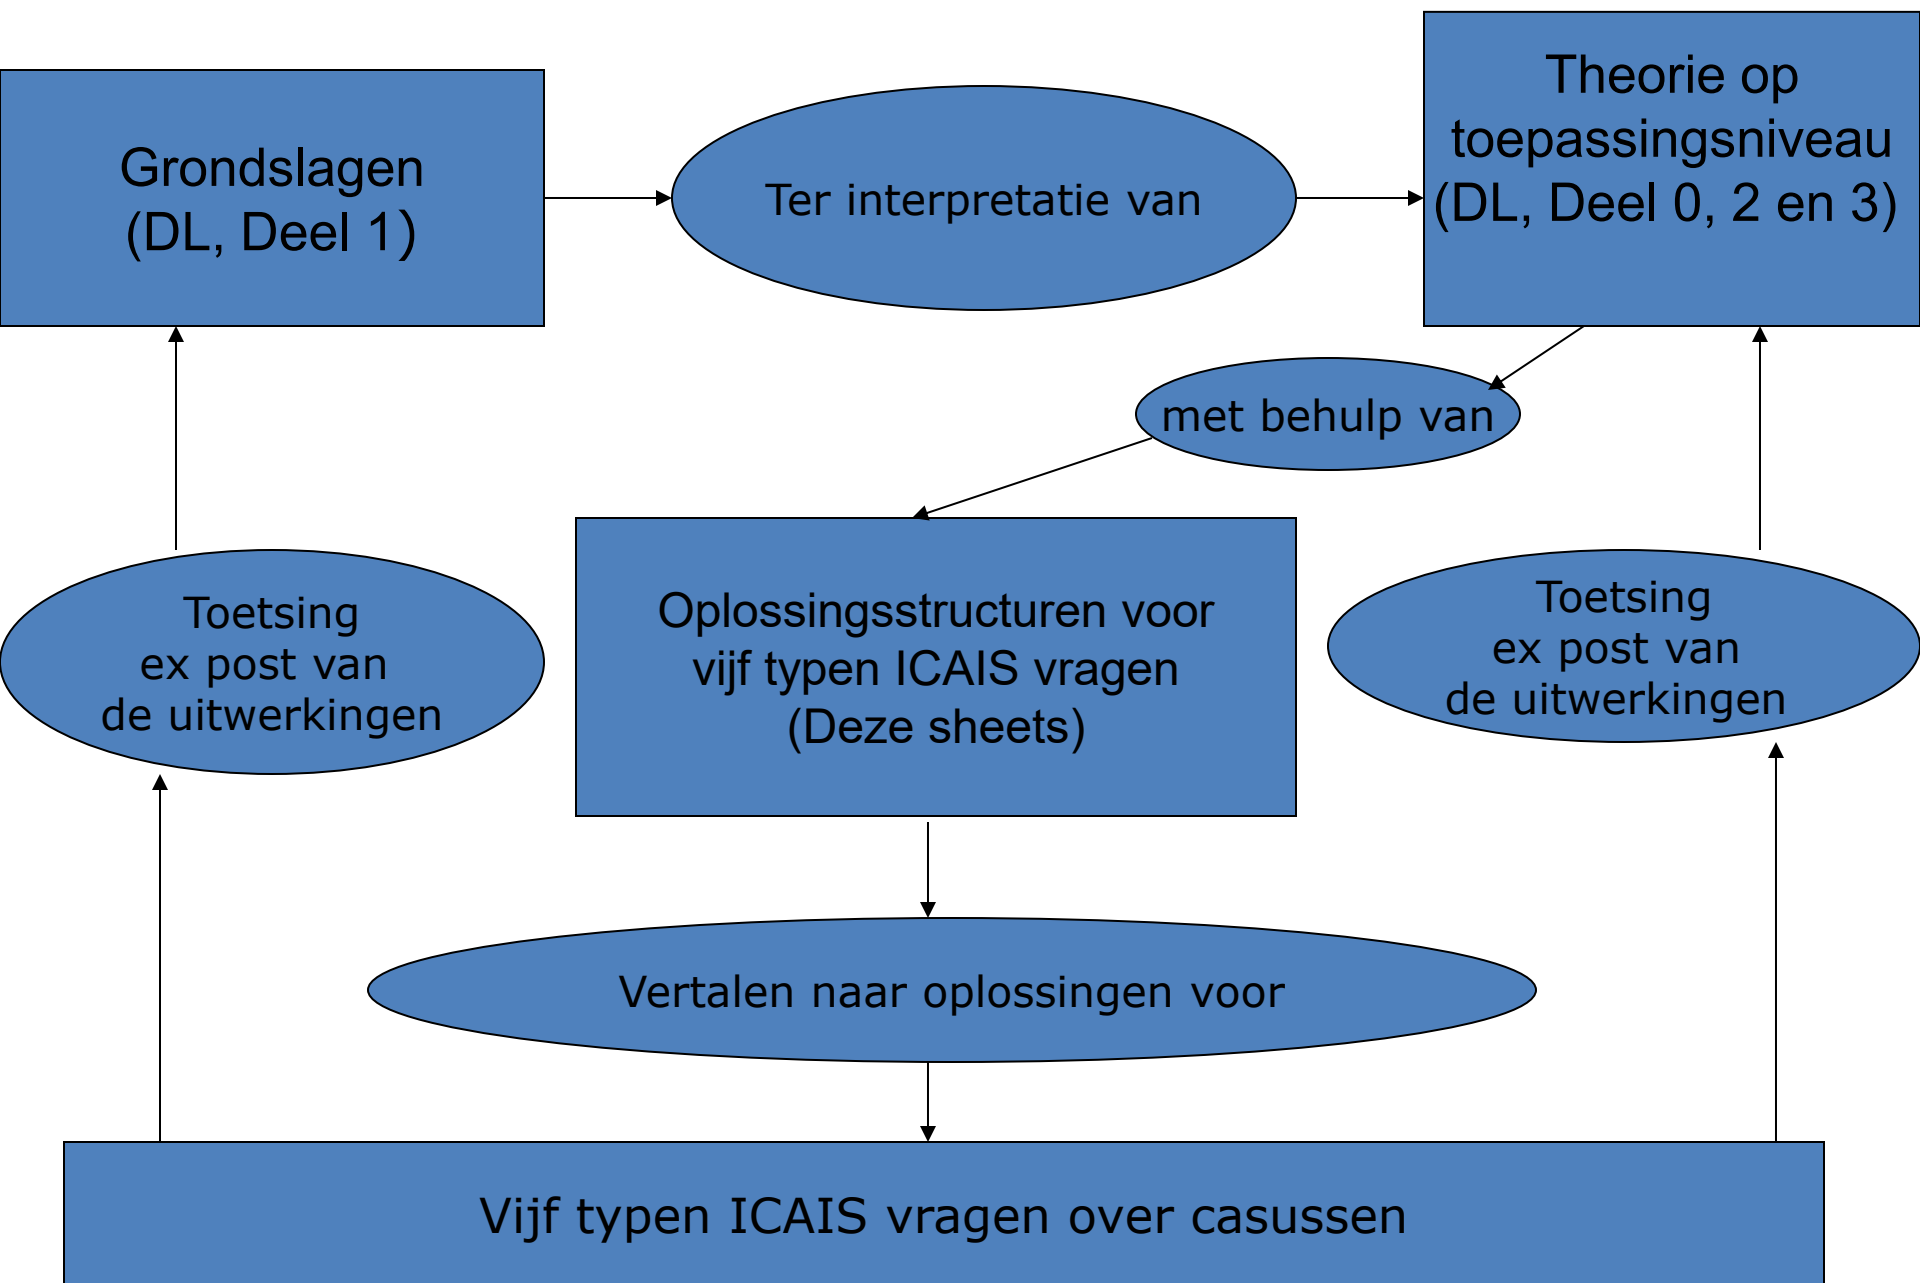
Grondslagen
(DL, Deel 1)

Ter interpretatie van

Theorie op toepassingsniveau (DL, Deel 0, 2 en 3)

met behulp van

Toetsing
ex post van
de uitwerkingen

Oplossingsstructuren voor vijf typen ICAIS vragen
(Deze sheets)

Toetsing
ex post van
de uitwerkingen

Vertalen naar oplossingen voor

Vijf typen ICAIS vragen over casussen